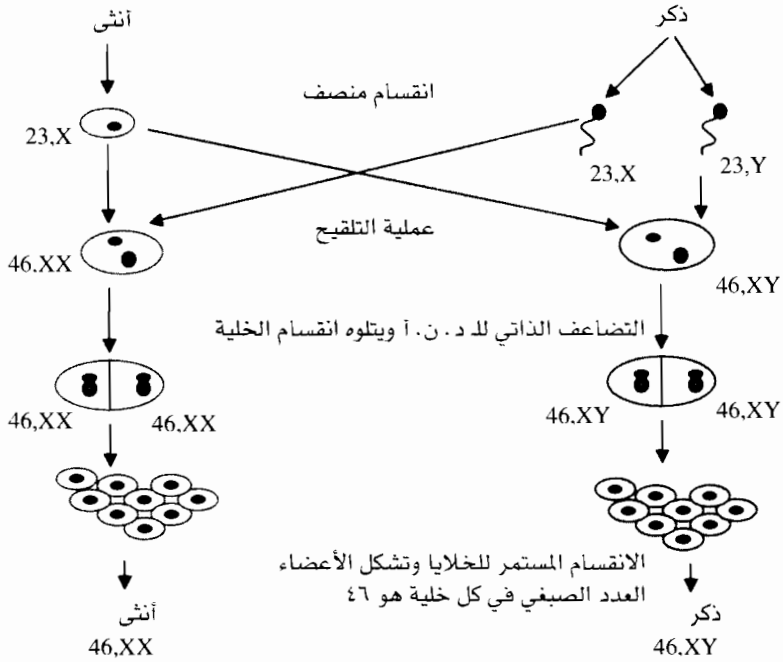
ذكر

أنثى

انقسام منصف

23,X

23,X

23,Y

عملية التلقيح

46,XX

46,XY

التضاعف الذاتي للـ د. ن. آ ويتلوه انقسام الخلية

46,XX

46,XX

46,XY

46,XY

الانقسام المستمر للخلايا وتشكل الأعضاء
العدد الصبغي في كل خلية هو ٤٦

ذكر
46,XY

أنثى
46,XX